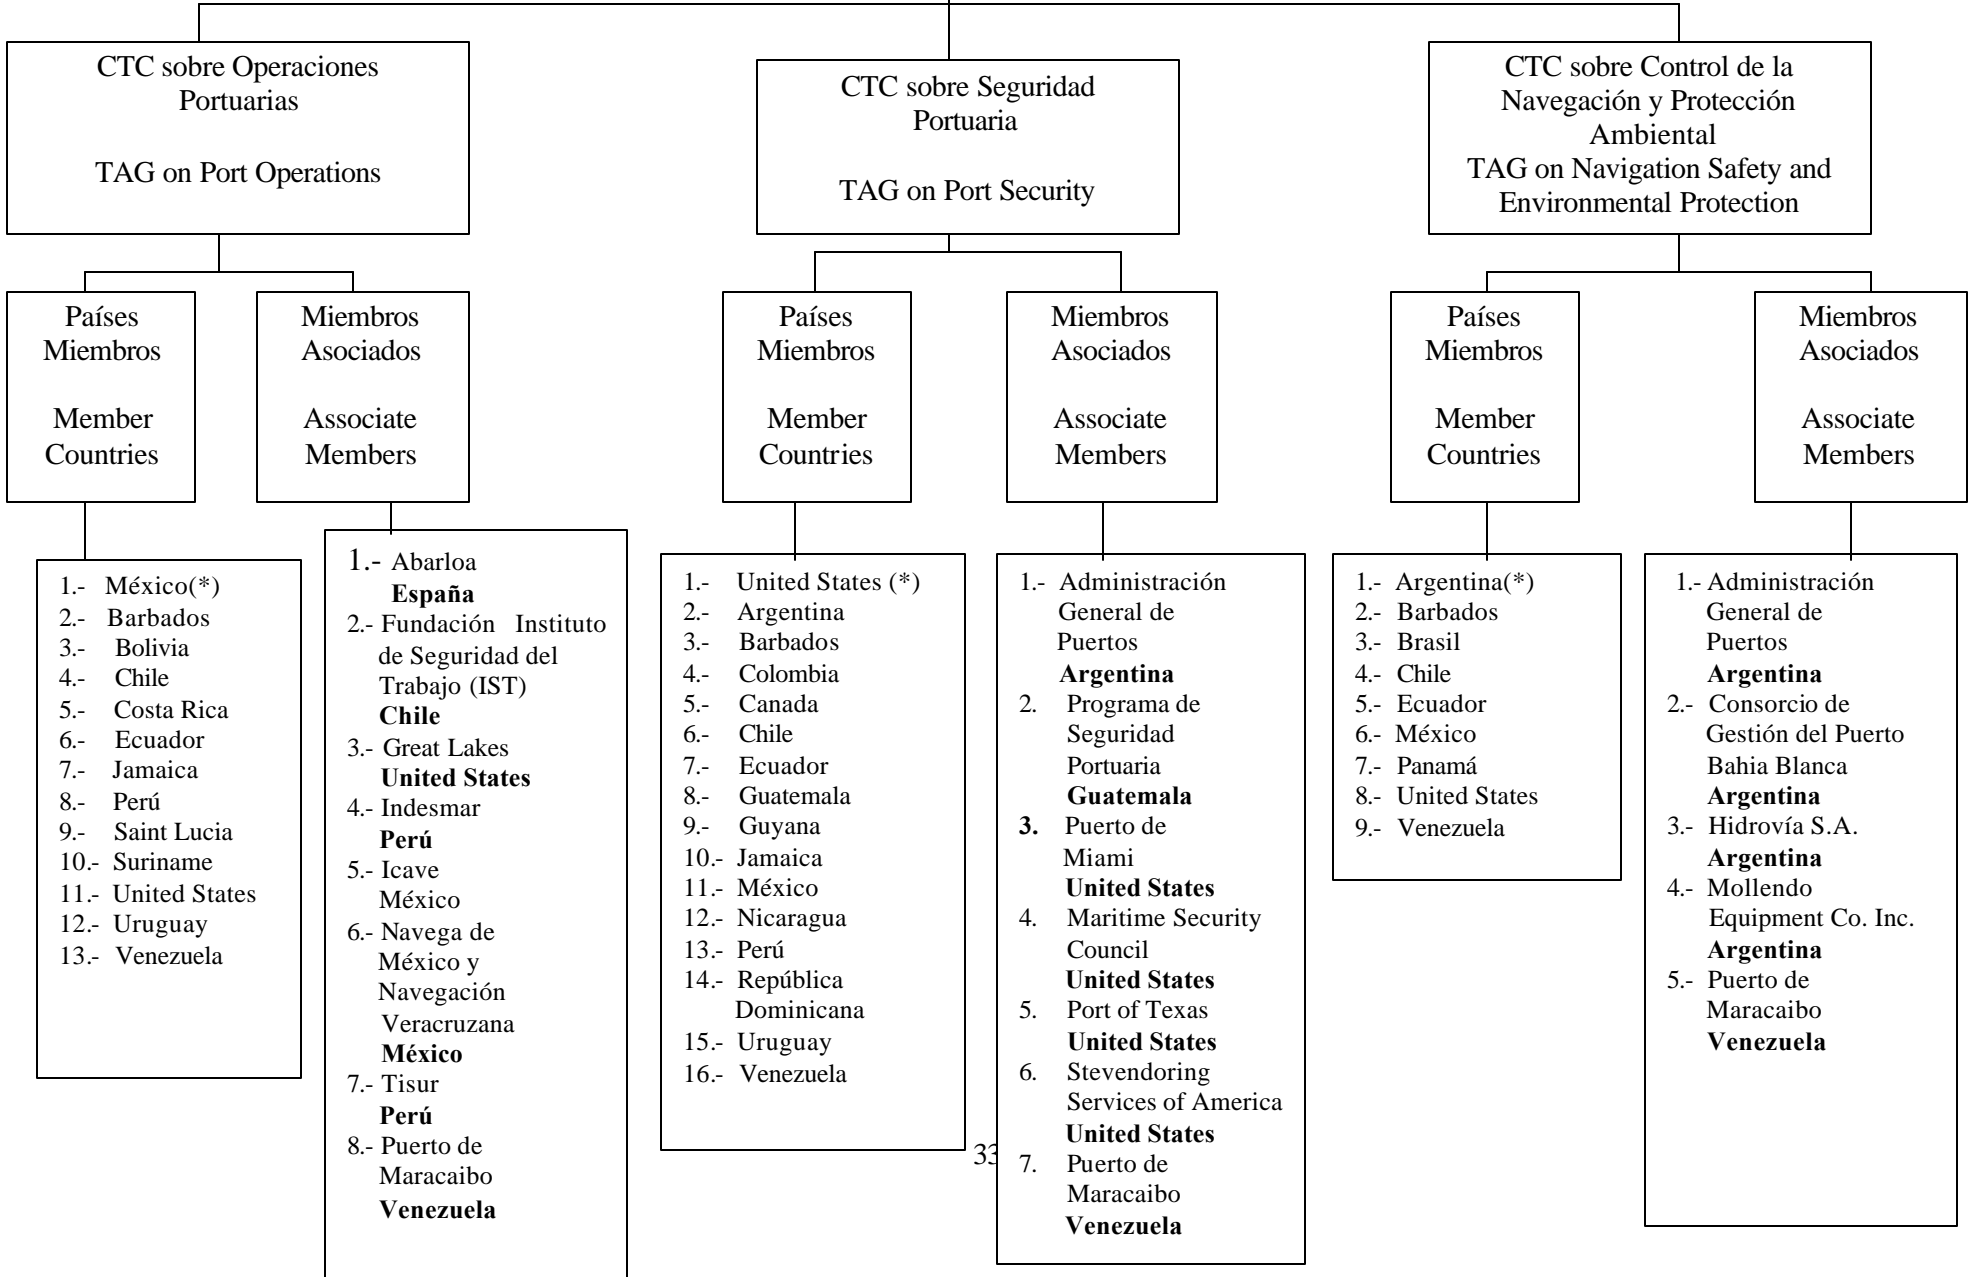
CTC sobre Operaciones Portuarias

TAG on Port Operations

Países Miembros

Member Countries

1.- México(*)
2.- Barbados
3.- Bolivia
4.- Chile
5.- Costa Rica
6.- Ecuador
7.- Jamaica
8.- Perú
9.- Saint Lucia
10.- Suriname
11.- United States
12.- Uruguay
13.- Venezuela

Miembros Asociados

Associate Members

1.- Abarloa
**España**
2.- Fundación Instituto de Seguridad del Trabajo (IST)
**Chile**
3.- Great Lakes
**United States**
4.- Indesmar
**Perú**
5.- Icave
México
6.- Navega de México y Navegación Veracruzana
**México**
7.- Tisur
**Perú**
8.- Puerto de Maracaibo
**Venezuela**

CTC sobre Seguridad Portuaria

TAG on Port Security

Países Miembros

Member Countries

1.- United States (*)
2.- Argentina
3.- Barbados
4.- Colombia
5.- Canada
6.- Chile
7.- Ecuador
8.- Guatemala
9.- Guyana
10.- Jamaica
11.- México
12.- Nicaragua
13.- Perú
14.- República Dominicana
15.- Uruguay
16.- Venezuela

Miembros Asociados

Associate Members

1.- Administración General de Puertos
**Argentina**
2. Programa de Seguridad Portuaria
**Guatemala**
**3.** Puerto de Miami
**United States**
4. Maritime Security Council
**United States**
5. Port of Texas
**United States**
6. Stevendoring Services of America
**United States**
7. Puerto de Maracaibo
**Venezuela**

33

CTC sobre Control de la Navegación y Protección Ambiental
TAG on Navigation Safety and Environmental Protection

Países Miembros

Member Countries

1.- Argentina(*)
2.- Barbados
3.- Brasil
4.- Chile
5.- Ecuador
6.- México
7.- Panamá
8.- United States
9.- Venezuela

Miembros Asociados

Associate Members

1.- Administración General de Puertos
**Argentina**
2.- Consorcio de Gestión del Puerto Bahia Blanca
**Argentina**
3.- Hidrovía S.A.
**Argentina**
4.- Mollendo Equipment Co. Inc.
**Argentina**
5.- Puerto de Maracaibo
**Venezuela**